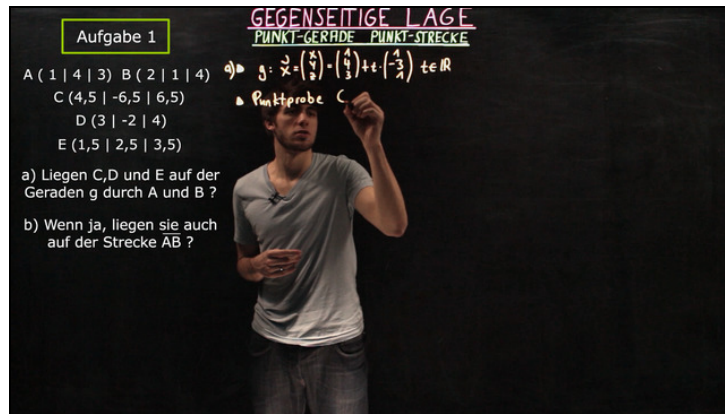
Aufgabe 1

A ( 1 | 4 | 3) B ( 2 | 1 | 4)

C (4,5 | -6,5 | 6,5)

D (3 | -2 | 4)

E (1,5 | 2,5 | 3,5)

a) Liegen C,D und E auf der Geraden g durch A und B ?

b) Wenn ja, liegen sie auch auf der Strecke $\overline{AB}$ ?

GEGENSEITIGE LAGE

PUNKT-GERADE PUNKT-STRECKE

a) $g: \vec{x} = \begin{pmatrix} x \\ y \\ z \end{pmatrix} = \begin{pmatrix} 1 \\ 4 \\ 3 \end{pmatrix} + t \cdot \begin{pmatrix} 1 \\ -3 \\ 1 \end{pmatrix} \quad t \in \mathbb{R}$

• Punktprobe C